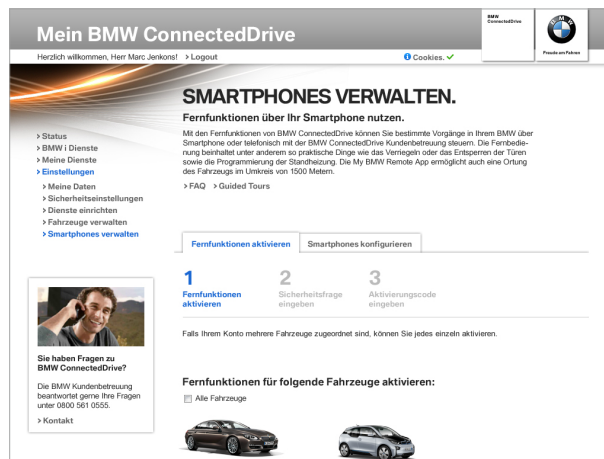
Mein BMW ConnectedDrive

BMW ConnectedDrive

Freude am Fahren

Herzlich willkommen, Herr Marc Jenkons! › Logout

Cookies.

› Status
› BMW i Dienste
› Meine Dienste
› Einstellungen
› Meine Daten
› Sicherheitseinstellungen
› Dienste einrichten
› Fahrzeuge verwalten
› Smartphones verwalten

SMARTPHONES VERWALTEN.

Fernfunktionen über Ihr Smartphone nutzen.

Mit den Fernfunktionen von BMW ConnectedDrive können Sie bestimmte Vorgänge in Ihrem BMW über Smartphone oder telefonisch mit der BMW ConnectedDrive Kundenbetreuung steuern. Die Fernbedienung beinhaltet unter anderem so praktische Dinge wie das Verriegeln oder das Entsperren der Türen sowie die Programmierung der Standheizung. Die My BMW Remote App ermöglicht auch eine Ortung des Fahrzeugs im Umkreis von 1500 Metern.

› FAQ › Guided Tours

Fernfunktionen aktivieren | Smartphones konfigurieren

1 Fernfunktionen aktivieren
2 Sicherheitsfrage eingeben
3 Aktivierungscode eingeben

Falls Ihrem Konto mehrere Fahrzeuge zugeordnet sind, können Sie jedes einzeln aktivieren.

Sie haben Fragen zu BMW ConnectedDrive?

Die BMW Kundenbetreuung beantwortet gerne Ihre Fragen unter 0800 561 0555.

› Kontakt

Fernfunktionen für folgende Fahrzeuge aktivieren:

Alle Fahrzeuge